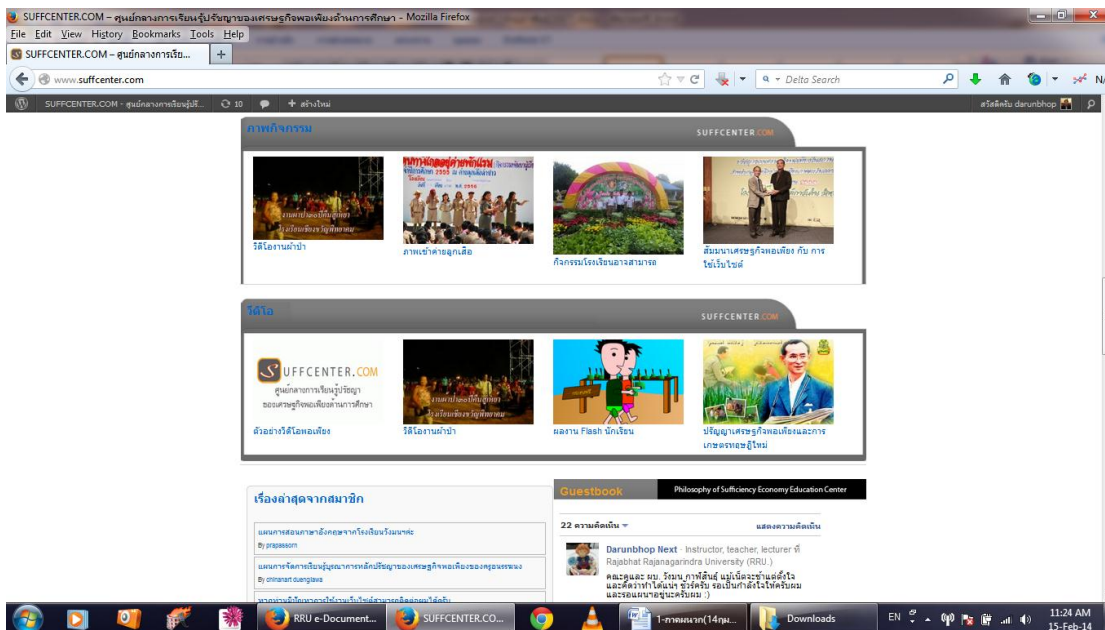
SUFFCENTER.COM – ศูนย์กลางการเรียนรู้ปรัชญาของเศรษฐกิจพอเพียงด้านการศึกษา - Mozilla Firefox

File Edit View History Bookmarks Tools Help

SUFFCENTER.COM – ศูนย์กลางการเรีย...

www.suffcenter.com

Delta Search

SUFFCENTER.COM - ศูนย์กลางการเรียนรู้ปรั... 10 + สร้างใหม่

สวัสดีครับ darunbhop

ภาพกิจกรรม

SUFFCENTER.COM

วีดีโองานผ่าป่า

ภาพเข้าค่ายลูกเสือ

กิจกรรมโรงเรียนอาจสามารถ

สัมมนาเศรษฐกิจพอเพียง กับ การใช้เว็บไซต์

วีดีโอ

SUFFCENTER.COM

SUFFCENTER.COM ศูนย์กลางการเรียนรู้ปรัชญาของเศรษฐกิจพอเพียงด้านการศึกษา

ตัวอย่างวีดีโอพอเพียง

วีดีโองานผ่าป่า

ผลงาน Flash นักเรียน

ปรัชญาเศรษฐกิจพอเพียงและการเกษตรทฤษฎีใหม่

เรื่องล่าสุดจากสมาชิก

แผนการสอนภาษาอังกฤษจากโรงเรียนวังมนต์ะ
By prapassorn

แผนการจัดการเรียนรู้บูรณาการหลักปรัชญาของเศรษฐกิจพอเพียงของครูอมรรพงษ
By chinanart duengtawa

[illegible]

Guestbook

Philosophy of Sufficiency Economy Education Center

22 ความคิดเห็น

แสดงความคิดเห็น

Darunbhop Next · Instructor, teacher, lecturer ที่ Rajabhat Rajanagarindra University (RRU.)

คณะครูและ ผม วิรมน_ภาพิสันต์ แม่เนื้อจะข้ามแต่ดีใจและดีคว่าทำได้แบร ชัวร์ครับ รอเป็นกำลังใจให้ครับผมและรอแผนจากอยู่นะครับผม :)

RRU e-Document...

SUFFCENTER.CO...

1-ภาคผนวก(14กุม...

Downloads

EN

11:24 AM
15-Feb-14